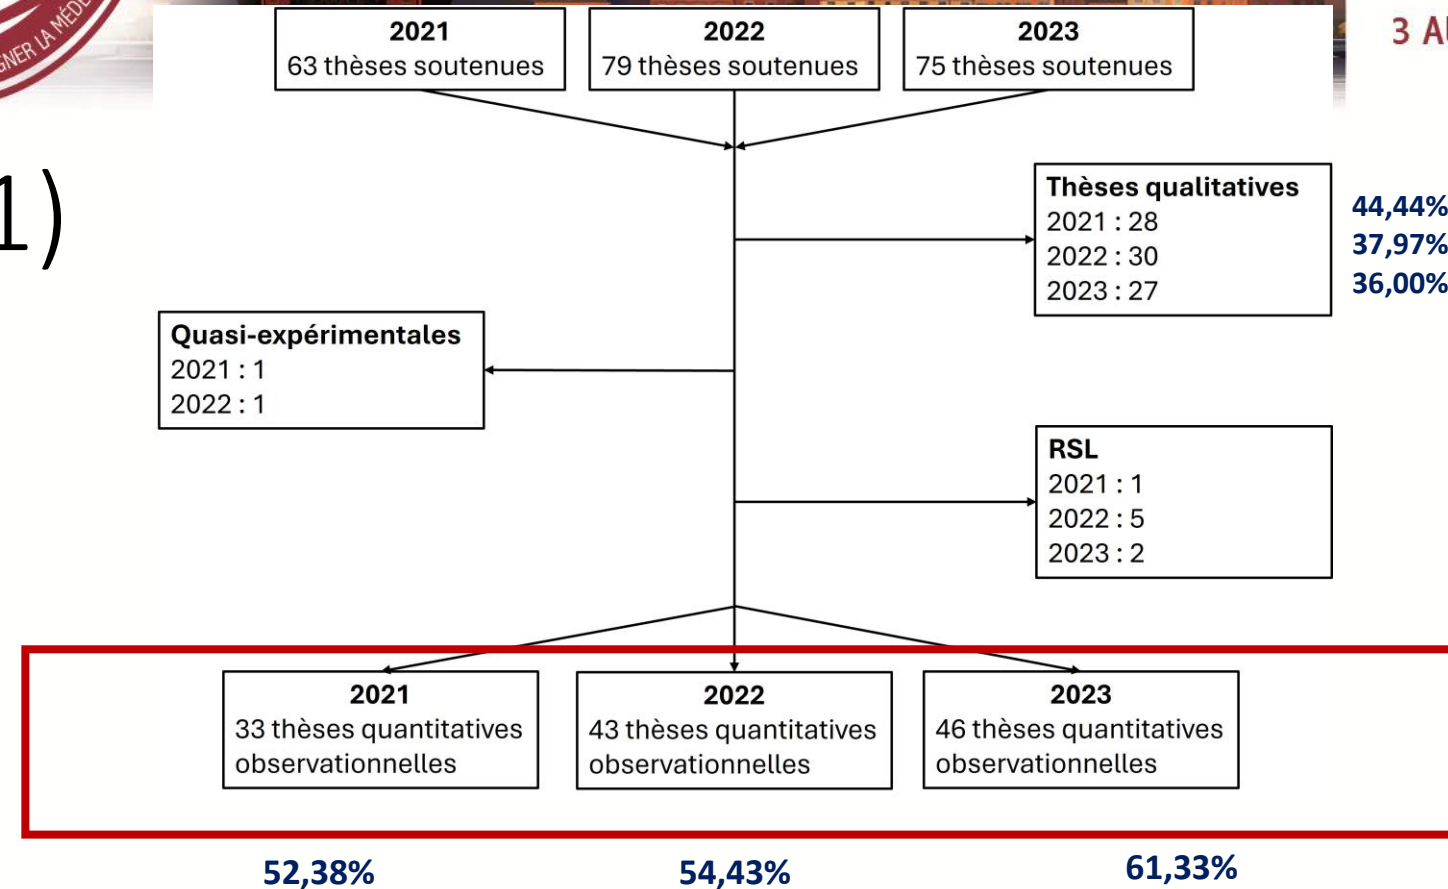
GNER LA MÉDE

3 A

1)

**2021**
63 thèses soutenues

**2022**
79 thèses soutenues

**2023**
75 thèses soutenues

**Thèses qualitatives**
2021 : 28
2022 : 30
2023 : 27

44,44%
37,97%
36,00%

**Quasi-expérimentales**
2021 : 1
2022 : 1

**RSL**
2021 : 1
2022 : 5
2023 : 2

**2021**
33 thèses quantitatives observationnelles

**2022**
43 thèses quantitatives observationnelles

**2023**
46 thèses quantitatives observationnelles

52,38%

54,43%

61,33%